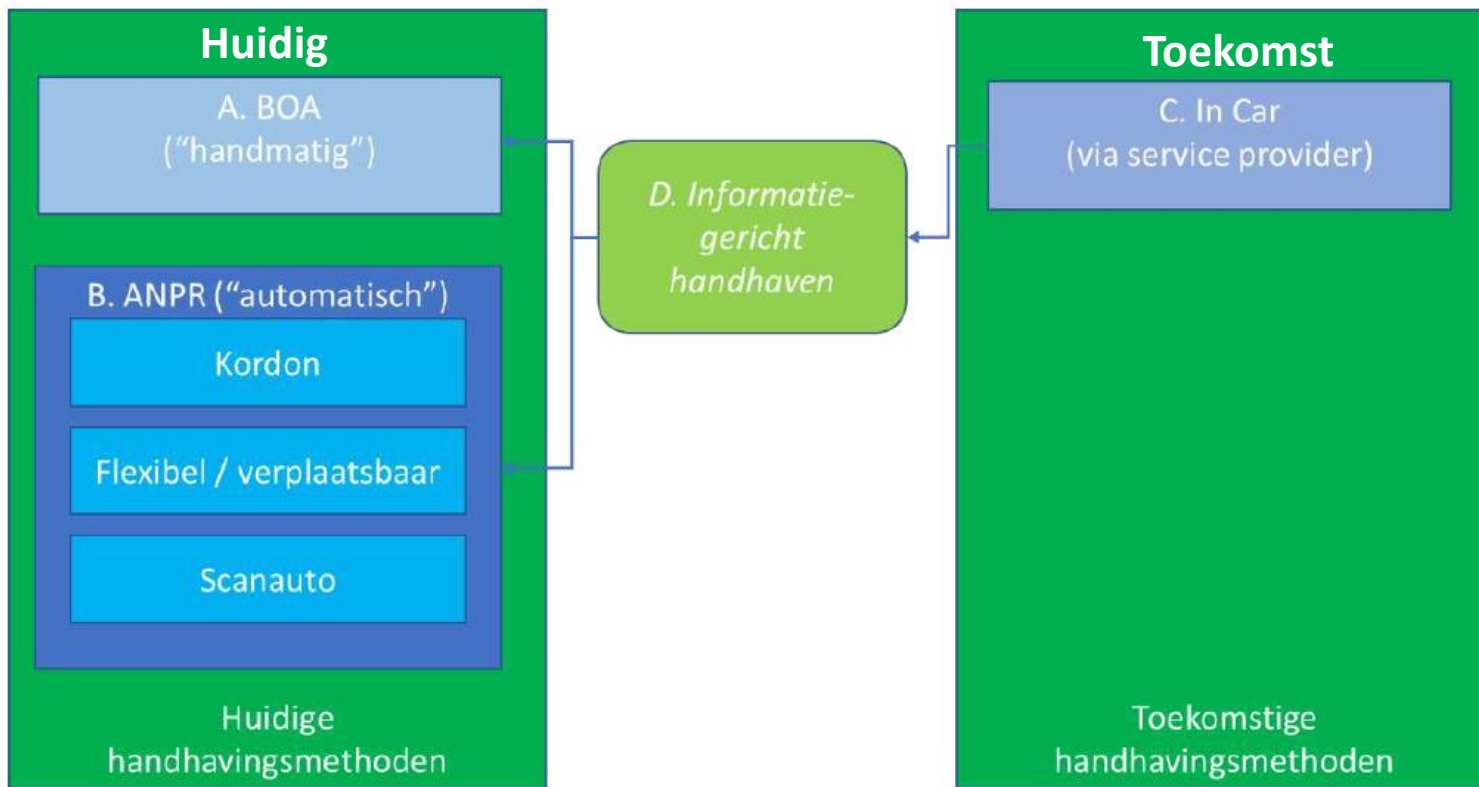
Huidig

A. BOA
("handmatig")

B. ANPR ("automatisch")

Kordon

Flexibel / verplaatsbaar

Scanauto

Huidige handhavingsmethoden

D. Informatiegericht handhaven

Toekomst

C. In Car
(via service provider)

Toekomstige handhavingsmethoden